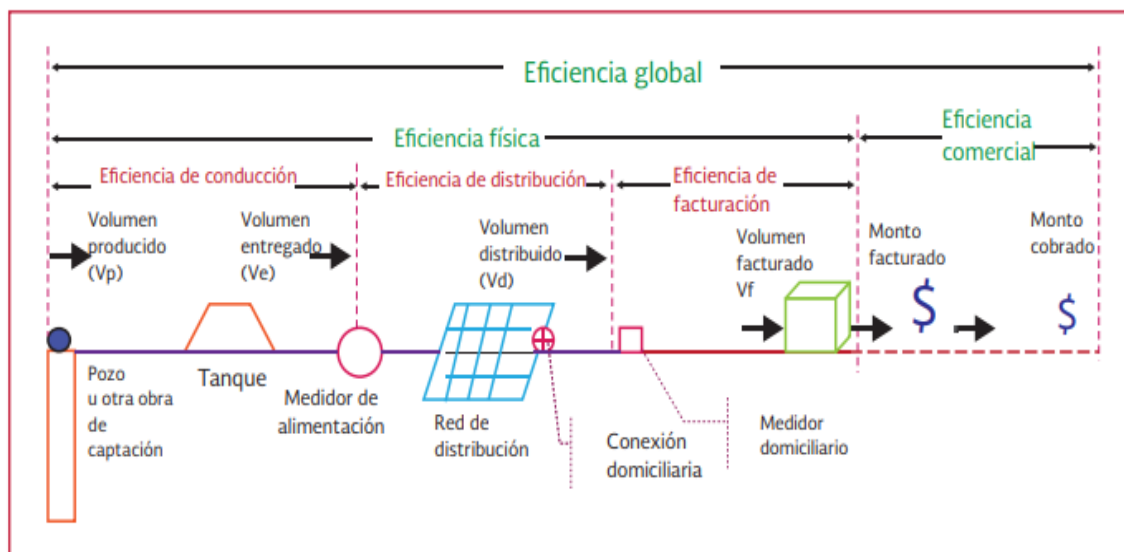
Eficiencia global

Eficiencia física

Eficiencia comercial

Eficiencia de conducción

Eficiencia de distribución

Eficiencia de facturación

Volumen producido (Vp)

Volumen entregado (Ve)

Volumen distribuido (Vd)

Volumen facturado Vf

Monto facturado

Monto cobrado

$

$

Pozo u otra obra de captación

Tanque

Medidor de alimentación

Red de distribución

Conexión domiciliaria

Medidor domiciliario